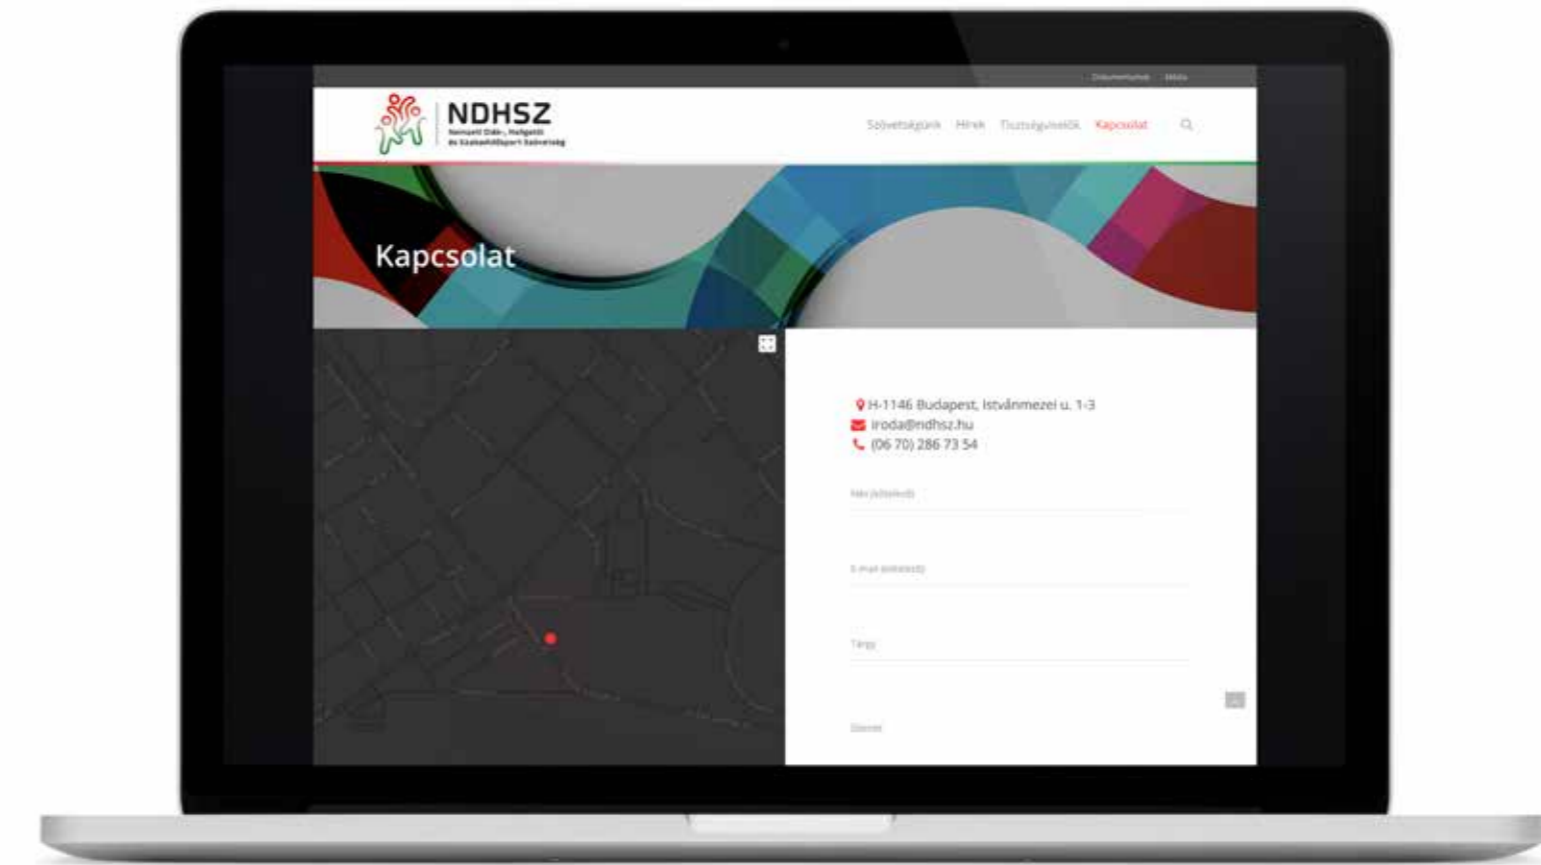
Dokumentumok Média

NDHSZ
Nemzeti Diák-, Hallgatói és Ifjúsági Szövetség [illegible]

Szövetségünk Hírek Tisztségviselők Kapcsolat

Kapcsolat

H-1146 Budapest, Istvánmezei u. 1-3
iroda@ndhsz.hu
(06 70) 286 73 54

Név (kötelező)

E-mail (kötelező)

Tárgy

Üzenet